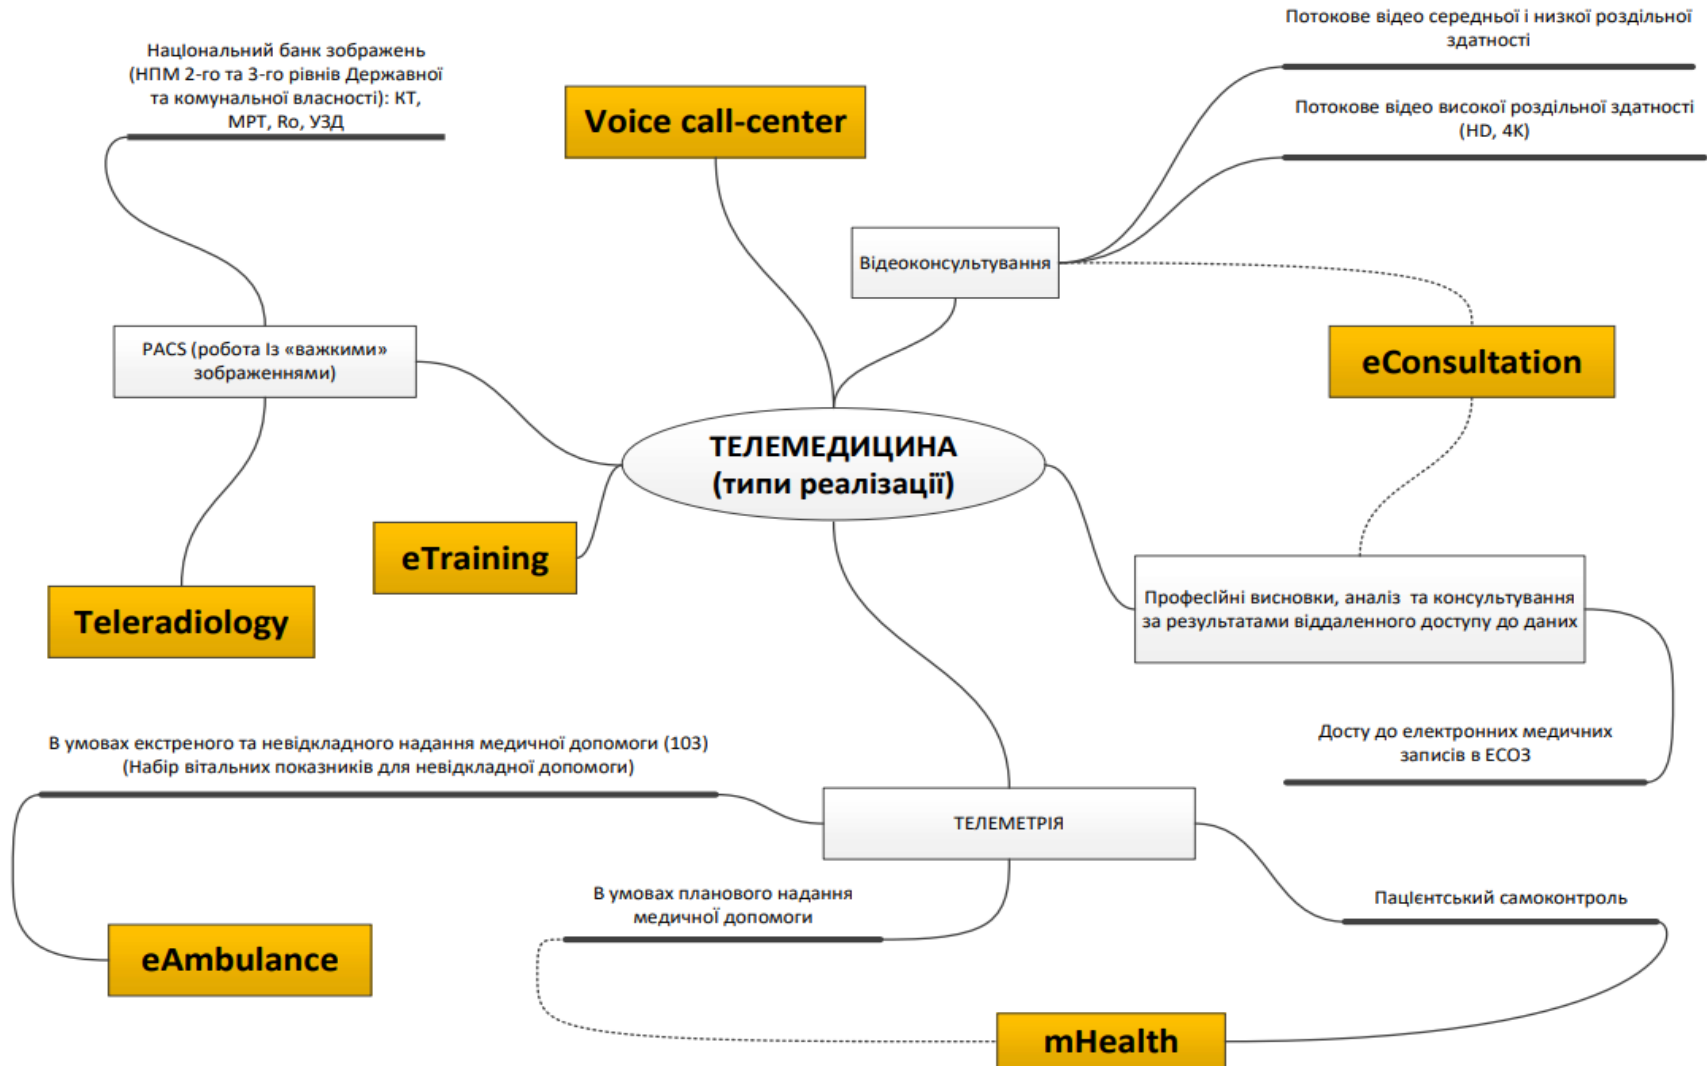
Національний банк зображень (НПМ 2-го та 3-го рівнів Державної та комунальної власності): КТ, МРТ, Ro, УЗД

Voice call-center

Потокове відео середньої і низької роздільної здатності

Потокове відео високої роздільної здатності (HD, 4K)

Відеоконсультування

PACS (робота із «важкими» зображеннями)

eConsultation

ТЕЛЕМЕДИЦИНА (типи реалізації)

eTraining

Teleradiology

Професійні висновки, аналіз та консультування за результатами віддаленного доступу до даних

Досту до електронних медичних записів в ЕСОЗ

В умовах екстреного та невідкладного надання медичної допомоги (103) (Набір вітальних показників для невідкладної допомоги)

ТЕЛЕМЕТРІЯ

В умовах планового надання медичної допомоги

Пацієнтський самоконтроль

eAmbulance

mHealth